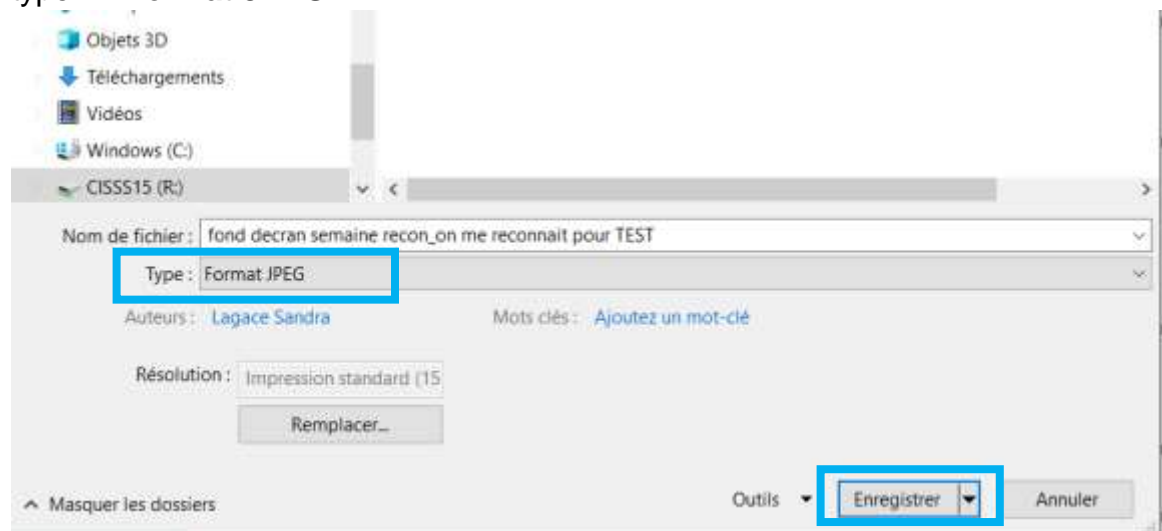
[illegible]

Objets 3D

Téléchargements

Vidéos

Windows (C:)

CISSS15 (R:)

Nom de fichier : fond decran semaine recon_on me reconnait pour TEST

Type : Format JPEG

Auteurs : Lagace Sandra

Mots clés : Ajoutez un mot-clé

Résolution : Impression standard (15

Remplacer...

Masquer les dossiers

Outils

Enregistrer

Annuler